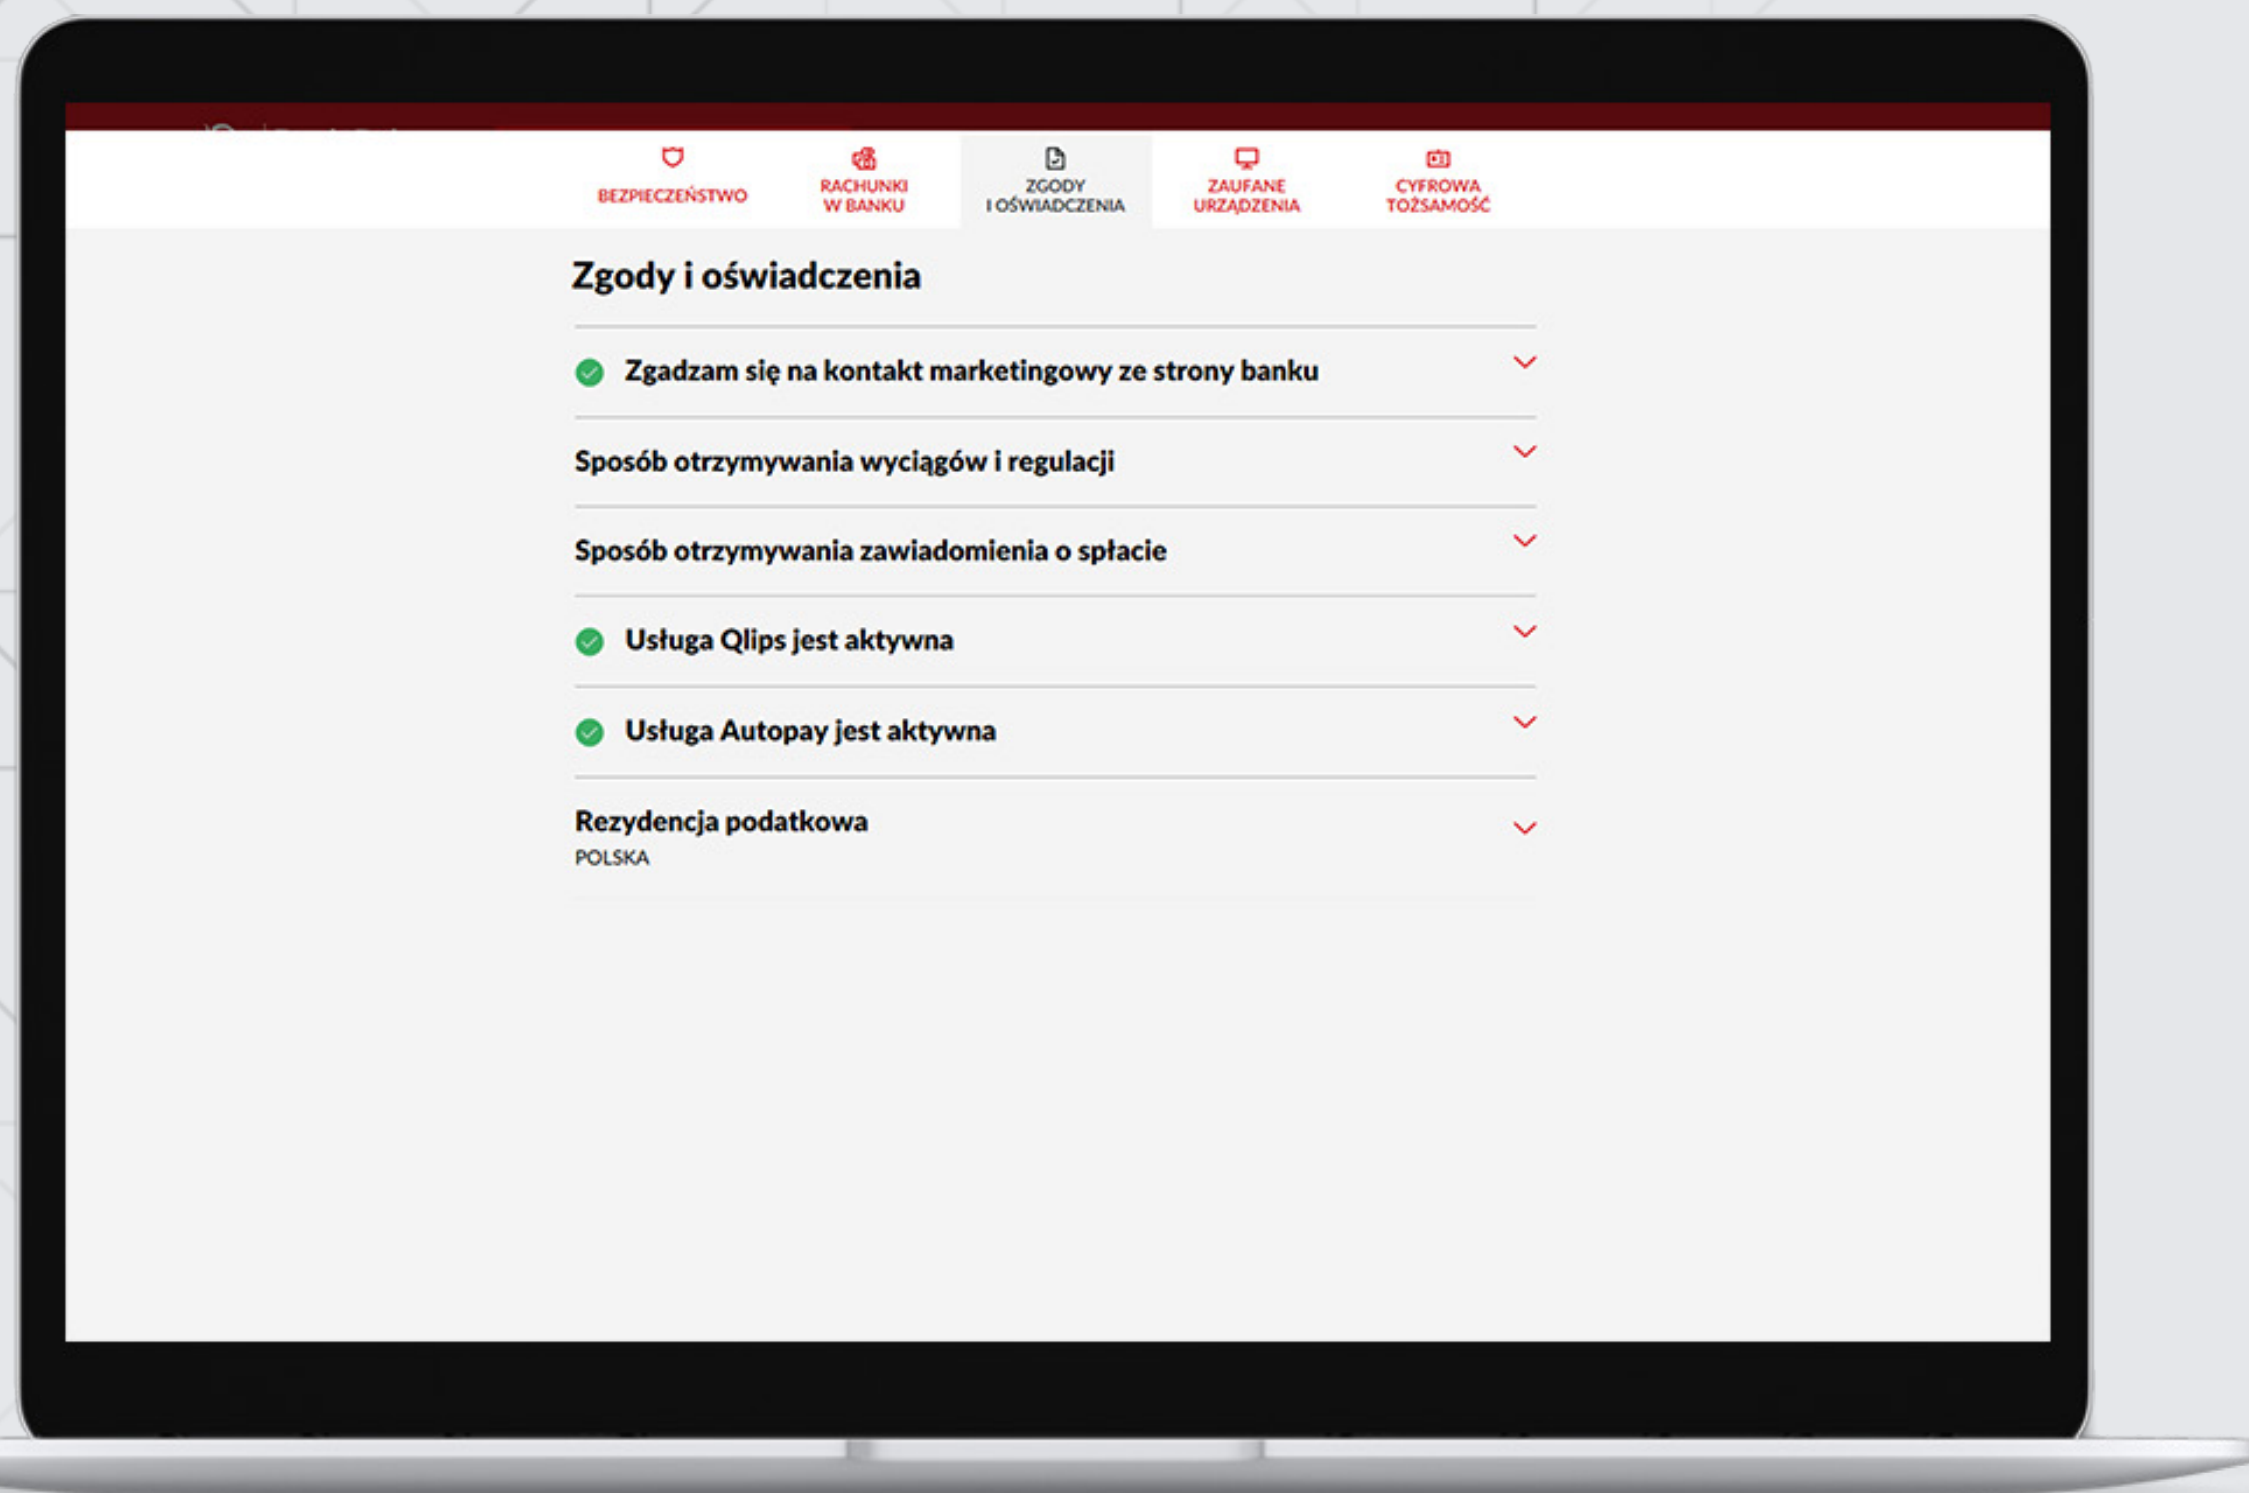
BEZPIECZEŃSTWO
RACHUNKI W BANKU
ZGODY I OŚWIADCZENIA
ZAUFANE URZĄDZENIA
CYFROWA TOŻSAMOŚĆ

Zgody i oświadczenia

Zgadzam się na kontakt marketingowy ze strony banku

Sposób otrzymywania wyciągów i regulacji

Sposób otrzymywania zawiadomienia o spłacie

Usługa Qlips jest aktywna

Usługa Autopay jest aktywna

Rezydencja podatkowa
POLSKA